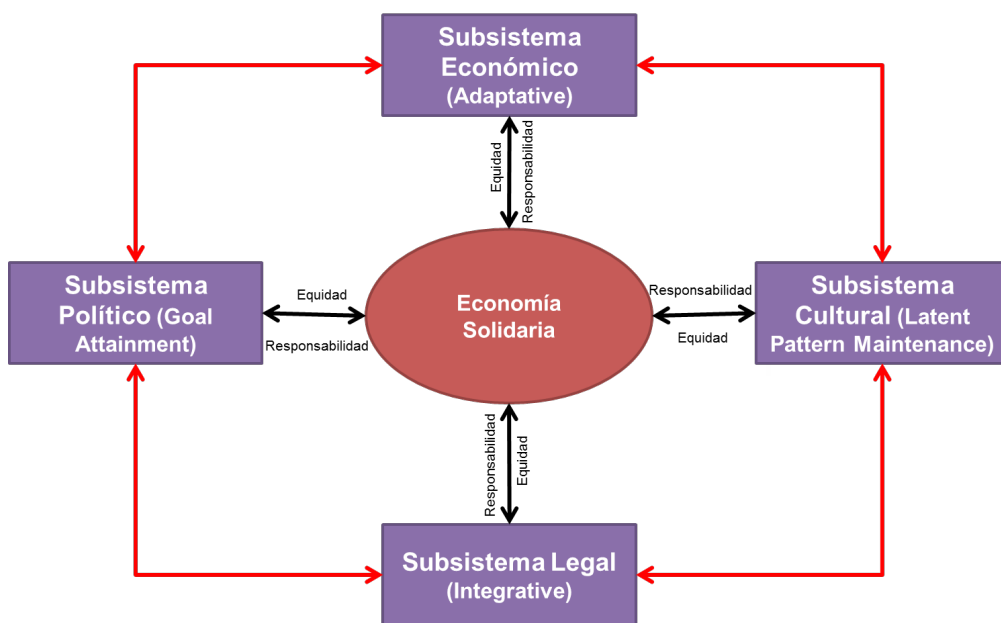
Subsistema Económico (Adaptative)

Equidad
Responsabilidad

Subsistema Político (Goal Attainment)

Equidad
Responsabilidad

Economía Solidaria

Responsabilidad
Equidad

Subsistema Cultural (Latent Pattern Maintenance)

Responsabilidad
Equidad

Subsistema Legal (Integrative)